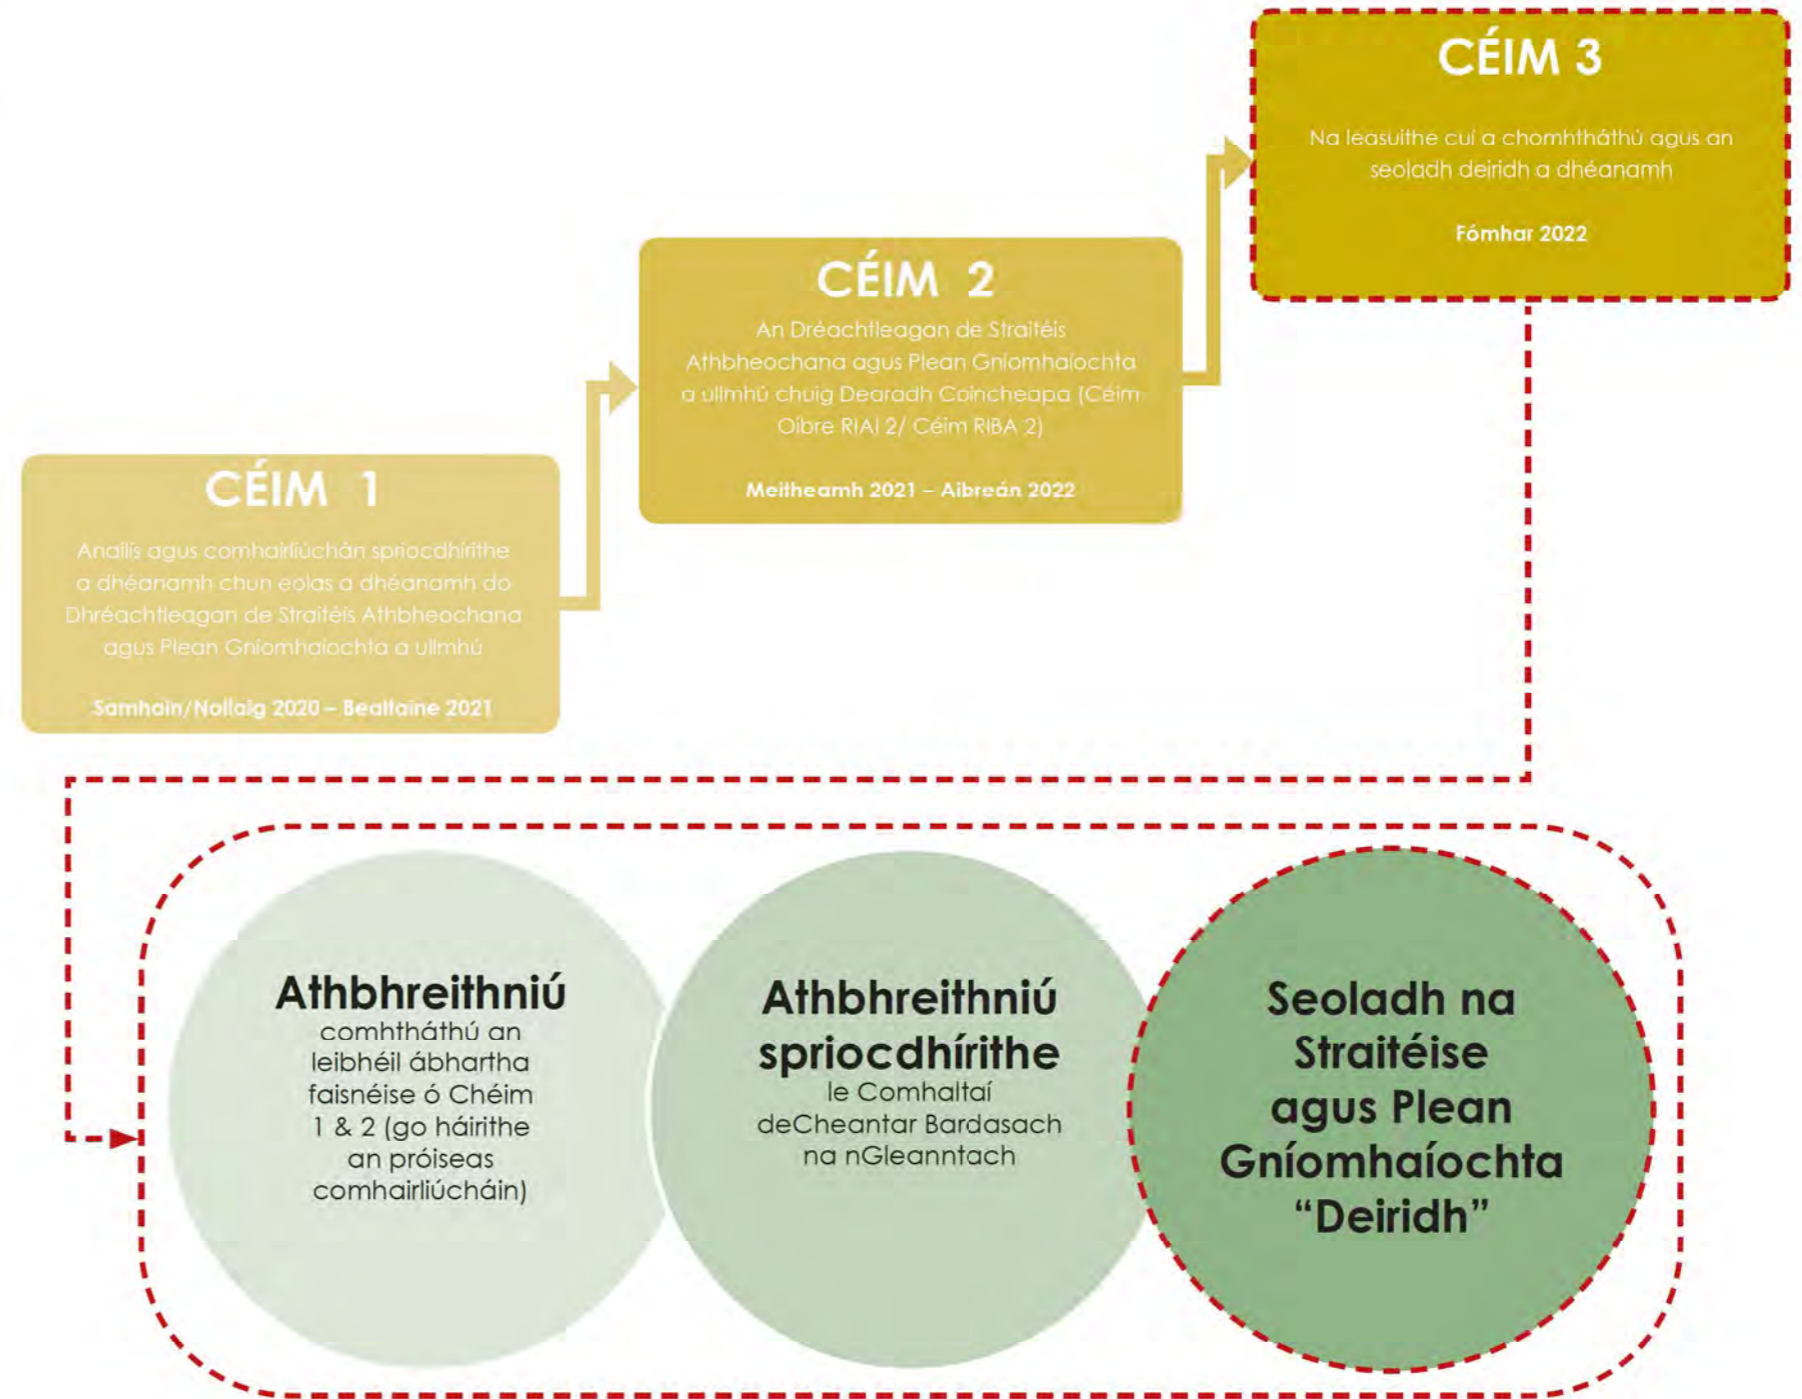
CÉIM 1

Anailís agus comhairliúchán spriocdhírithe a dhéanamh chun eolas a dhéanamh do Dhréachtleagan de Straitéis Athbheochana agus Plean Gníomhaíochta a ullmhú

Samhain/Nollaig 2020 – Bealtaine 2021

CÉIM 2

An Dréachtleagan de Straitéis Athbheochana agus Plean Gníomhaíochta a ullmhú chuig Dearadh Coincheapa (Céim Oibre RIAI 2/ Céim RIBA 2)

Meitheamh 2021 – Aibreán 2022

CÉIM 3

Na leasuithe cuí a chomhtháthú agus an seoladh deiridh a dhéanamh

Fómhar 2022

Athbhreithniú comhtháthú an leibhéil ábhartha faisnéise ó Chéim 1 & 2 (go háirithe an próiseas comhairliúcháin)

Athbhreithniú spriocdhírithe le Comhaltaí deCheantar Bardasach na nGleanntach

Seoladh na Straitéise agus Plean Gníomhaíochta "Deiridh"